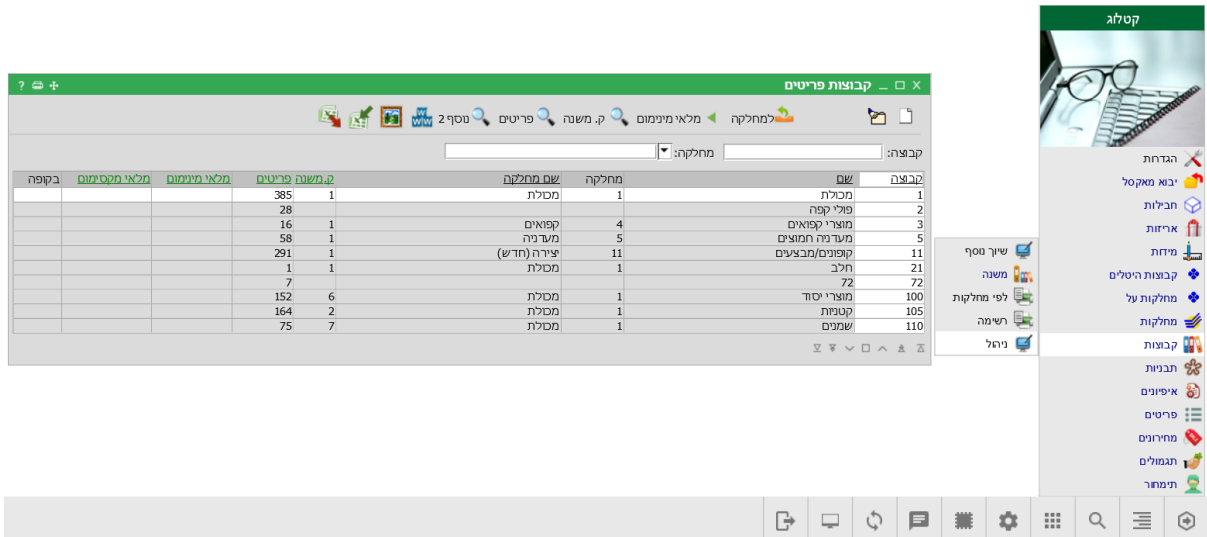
קטלוג

הגדרות
יבוא מאקסל
חבילות
אריזות
מידות
קבוצות היטלים
מחלקות על
מחלקות
קבוצות
תבניות
איפיונים
פריטים
מחירונים
תגמולים
תימחור

שיוך נוסף
משנה
לפי מחלקות
רשימה
ניהול

קבוצות פריטים

למחלקה
מלאי מינימום
ק. משנה
פריטים
נוסף 2

קבוצה:
מחלקה:

| קבוצה | שם | מחלקה | שם מחלקה | ק.משנה | פריטים | מלאי מינימום | מלאי מקסימום | בקופה |
|---|---|---|---|---|---|---|---|---|
| 1 | מכולת | 1 | מכולת | 1 | 385 | | | |
| 2 | פולי קפה | | | | 28 | | | |
| 3 | מוצרי קפואים | 4 | קפואים | 1 | 16 | | | |
| 5 | מעדניה חמוצים | 5 | מעדניה | 1 | 58 | | | |
| 11 | קופונים/מבצעים | 11 | יצירה (חדש) | 1 | 291 | | | |
| 21 | חלב | 1 | מכולת | 1 | 1 | | | |
| 72 | 72 | | | | 7 | | | |
| 100 | מוצרי יסוד | 1 | מכולת | 6 | 152 | | | |
| 105 | קטניות | 1 | מכולת | 2 | 164 | | | |
| 110 | שמנים | 1 | מכולת | 7 | 75 | | | |